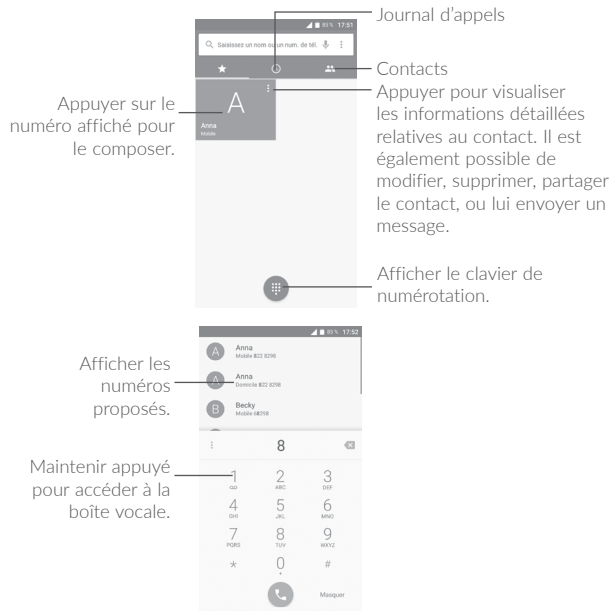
17:51

Saisissez un nom ou un num. de tél.

Journal d'appels

Contacts

Appuyer pour visualiser les informations détaillées relatives au contact. Il est également possible de modifier, supprimer, partager le contact, ou lui envoyer un message.

Appuyer sur le numéro affiché pour le composer.

A

Anna
Mobile

Afficher le clavier de numérotation.

17:52

Afficher les numéros proposés.

Anna
Mobile 822 8298

Anna
Domicile 822 8298

Becky
Mobile 68298

8

Maintenir appuyé pour accéder à la boîte vocale.

1 QD
2 ABC
3 DEF
4 GHI
5 JKL
6 MNO
7 PQRS
8 TUV
9 WXYZ
*
0 +
#

Masquer